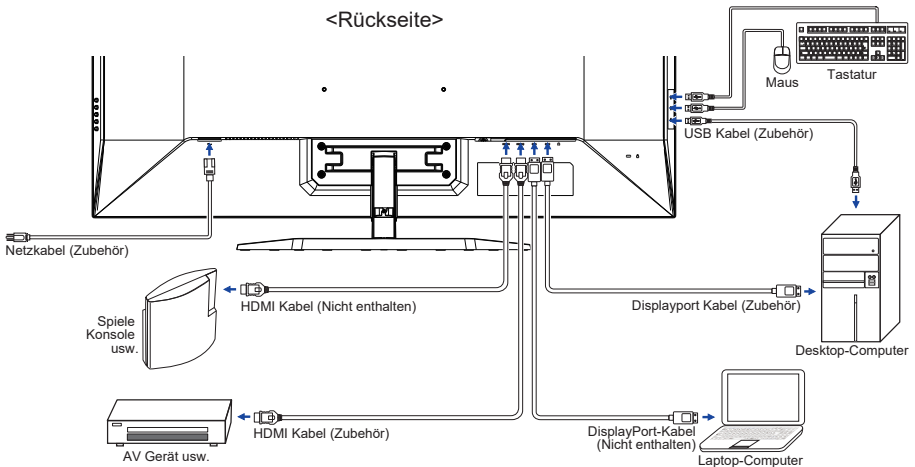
<Rückseite>

Maus

Tastatur

USB Kabel (Zubehör)

Netzkabel (Zubehör)

HDMI Kabel (Nicht enthalten)

Displayport Kabel (Zubehör)

Spiele Konsole usw.

Desktop-Computer

HDMI Kabel (Zubehör)

DisplayPort-Kabel (Nicht enthalten)

AV Gerät usw.

Laptop-Computer